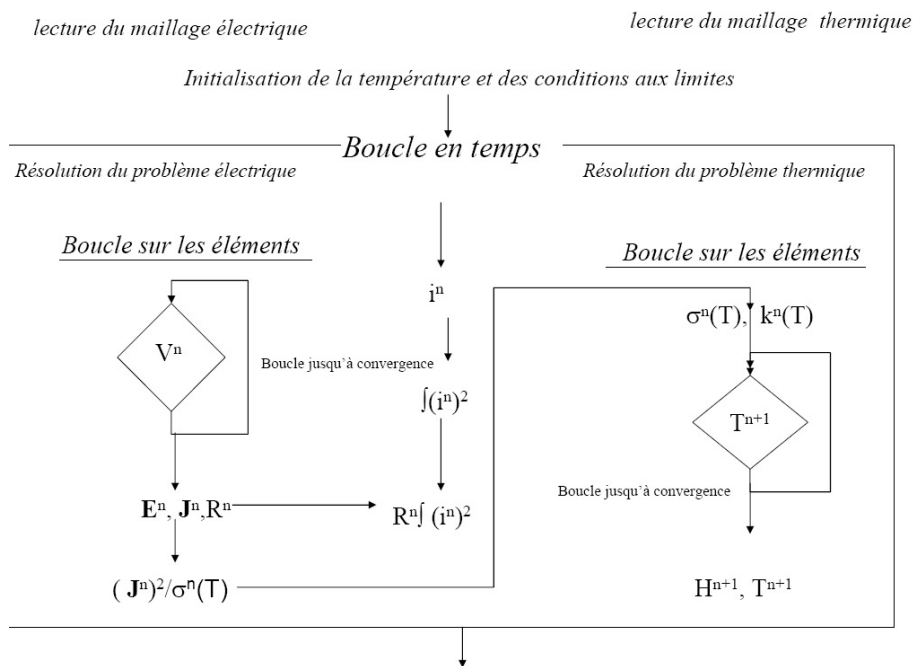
lecture du maillage électrique

lecture du maillage thermique

Initialisation de la température et des conditions aux limites

Boucle en temps

Résolution du problème électrique

Résolution du problème thermique

Boucle sur les éléments

$V^n$

$i^n$

Boucle jusqu'à convergence

$\int(i^n)^2$

Boucle sur les éléments

$\sigma^n(T)$, $k^n(T)$

$T^{n+1}$

Boucle jusqu'à convergence

$\mathbf{E}^n$, $\mathbf{J}^n$,$R^n$

$R^n\int(i^n)^2$

$(\mathbf{J}^n)^2/\sigma^n(T)$

$H^{n+1}$, $T^{n+1}$